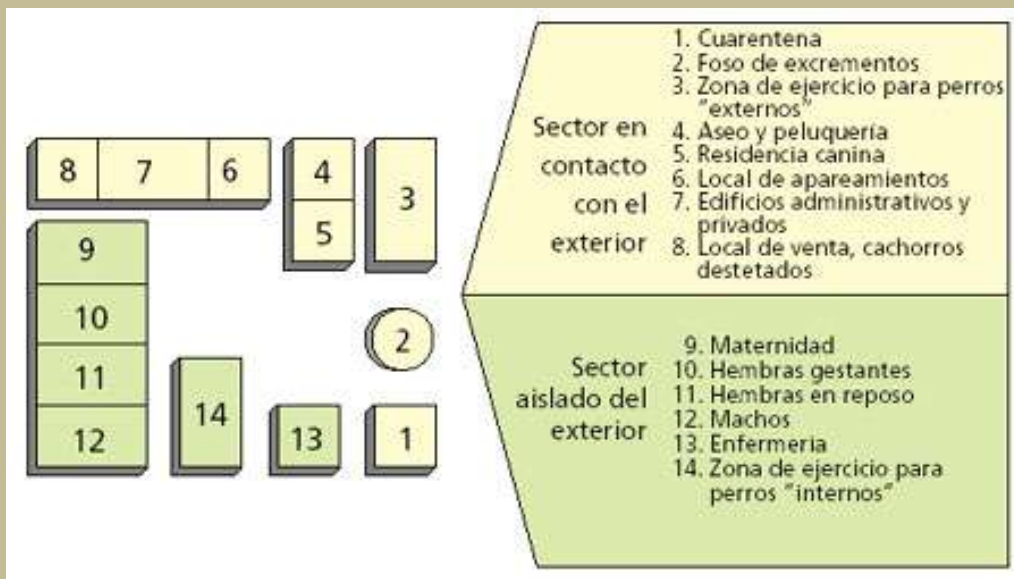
8 7 6

4
5

3

9
10
11
12

14

13

2

1

Sector en contacto con el exterior

1. Cuarentena
2. Foso de excrementos
3. Zona de ejercicio para perros "externos"
4. Aseo y peluquería
5. Residencia canina
6. Local de apareamientos
7. Edificios administrativos y privados
8. Local de venta, cachorros destetados

Sector aislado del exterior

9. Maternidad
10. Hembras gestantes
11. Hembras en reposo
12. Machos
13. Enfermería
14. Zona de ejercicio para perros "internos"